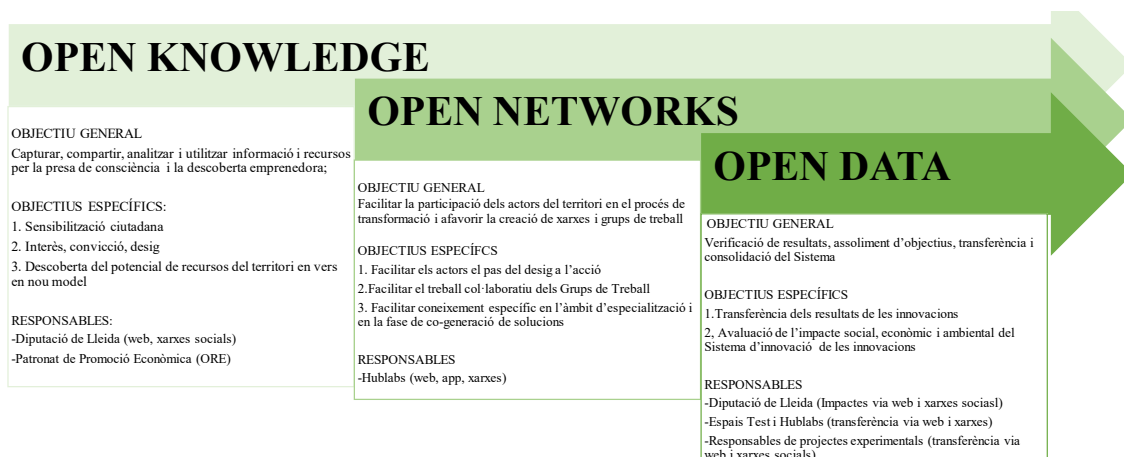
OPEN KNOWLEDGE

OBJECTIU GENERAL
Capturar, compartir, analitzar i utilitzar informació i recursos per la presa de consciència i la descoberta emprenedora;

OBJECTIUS ESPECÍFICS:
1. Sensibilització ciutadana
2. Interès, convicció, desig
3. Descoberta del potencial de recursos del territori en vers en nou model

RESPONSABLES:
-Diputació de Lleida (web, xarxes socials)
-Patronat de Promoció Econòmica (ORE)

OPEN NETWORKS

OBJECTIU GENERAL
Facilitar la participació dels actors del territori en el procés de transformació i afavorir la creació de xarxes i grups de treball

OBJECTIUS ESPECÍFCS
1. Facilitar els actors el pas del desig a l'acció
2.Facilitar el treball col·laboratiu dels Grups de Treball
3. Facilitar coneixement específic en l'àmbit d'especialització i en la fase de co-generació de solucions

RESPONSABLES
-Hublabs (web, app, xarxes)

OPEN DATA

OBJECTIU GENERAL
Verificació de resultats, assoliment d'objectius, transferència i consolidació del Sistema

OBJECTIUS ESPECÍFICS
1.Transferència dels resultats de les innovacions
2, Avaluació de l'impacte social, econòmic i ambiental del Sistema d'innovació de les innovacions

RESPONSABLES
-Diputació de Lleida (Impactes via web i xarxes sociasl)
-Espais Test i Hublabs (transferència via web i xarxes)
-Responsables de projectes experimentals (transferència via web i xarxes socials)